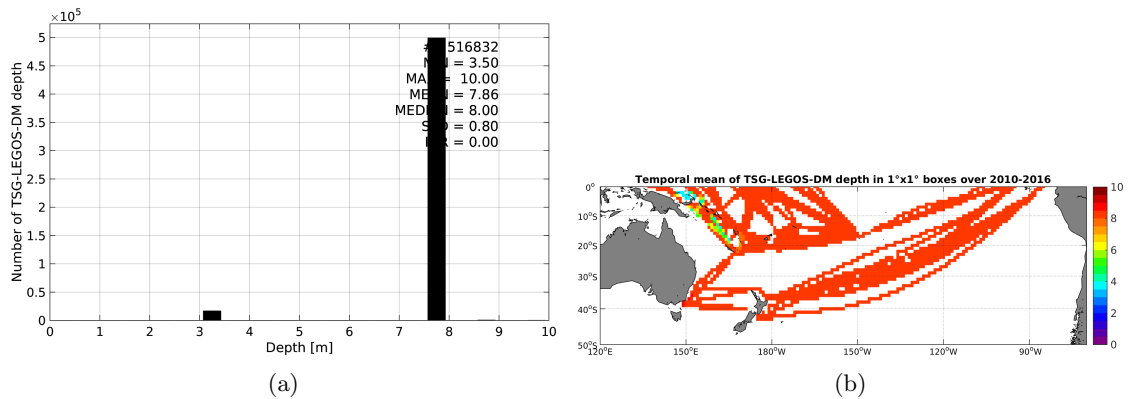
$\times10^5$
5
4.5
4
3.5
3
2.5
2
1.5
1
0.5
0
Number of TSG-LEGOS-DM depth
#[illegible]516832
M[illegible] = 3.50
MA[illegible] = 10.00
ME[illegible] = 7.86
MED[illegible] = 8.00
S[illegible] = 0.80
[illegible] = 0.00
0 1 2 3 4 5 6 7 8 9 10
Depth [m]
(a)

Temporal mean of TSG-LEGOS-DM depth in 1°x1° boxes over 2010-2016
0°
10°S
20°S
30°S
40°S
50°S
120°E 150°E 180°W 150°W 120°W 90°W
10
8
6
4
2
0
(b)